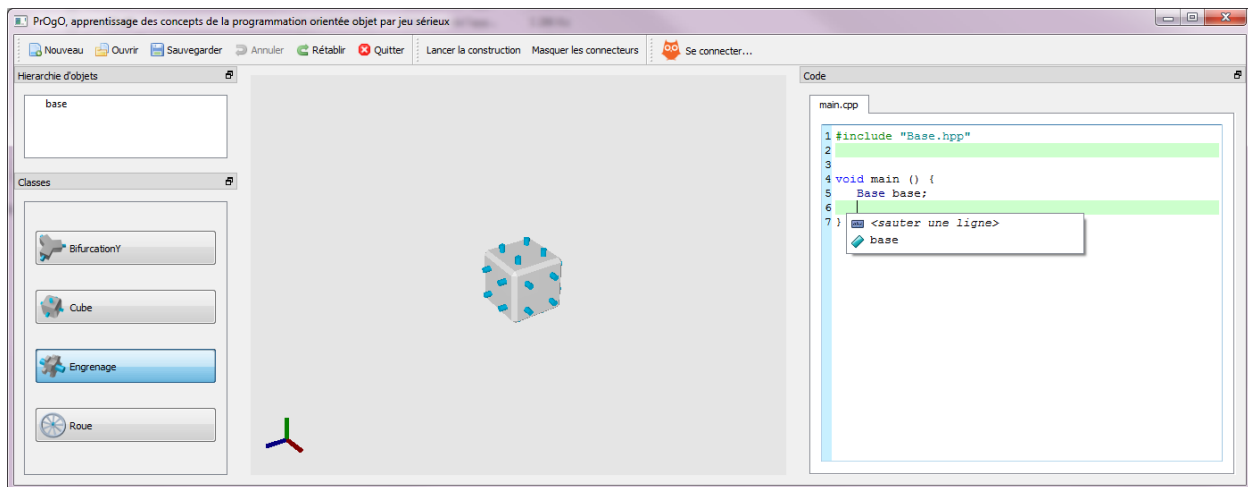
PrOgO, apprentissage des concepts de la programmation orientée objet par jeu sérieux

Nouveau Ouvrir Sauvegarder Annuler Rétablir Quitter Lancer la construction Masquer les connecteurs Se connecter...

Hierarchie d'objets

base

Classes

BifurcationY

Cube

Engrenage

Roue

Code

main.cpp

1 #include "Base.hpp"
2
3
4 void main () {
5 Base base;
6
7 }

<sauter une ligne>
base